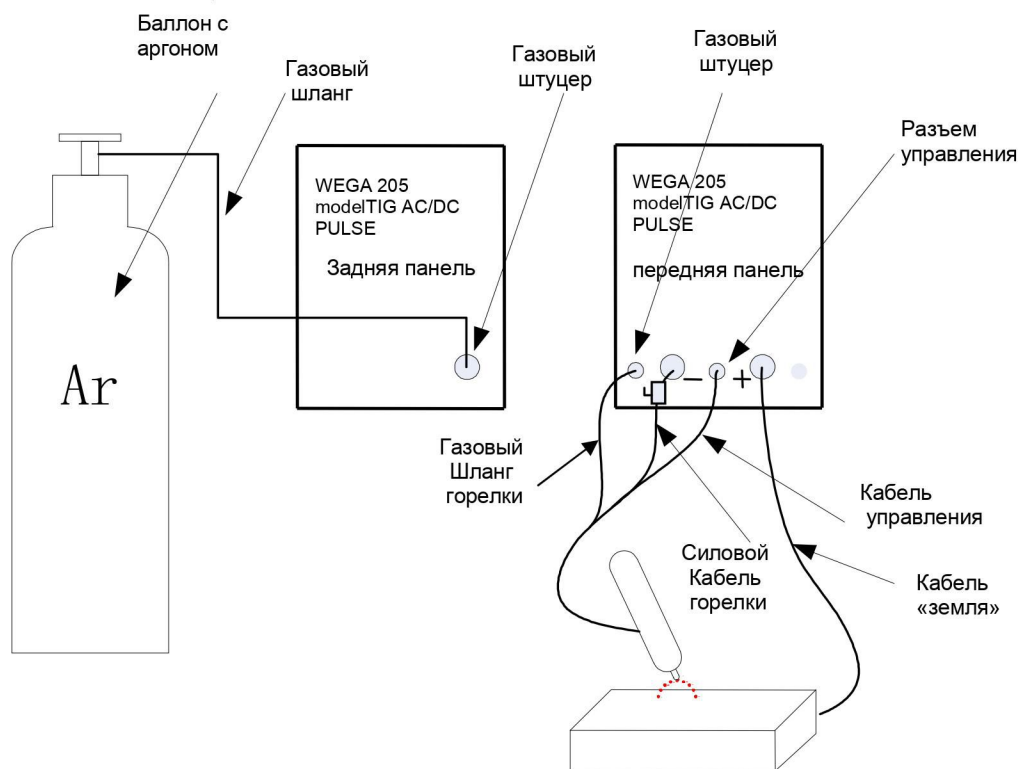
Баллон с аргоном

Газовый шланг

Газовый штуцер

Газовый штуцер

Разъем управления

Ar

WEGA 205
modelTIG AC/DC
PULSE

Задняя панель

WEGA 205
modelTIG AC/DC
PULSE

передняя панель

–

+

Газовый Шланг горелки

Кабель управления

Силовой Кабель горелки

Кабель «земля»